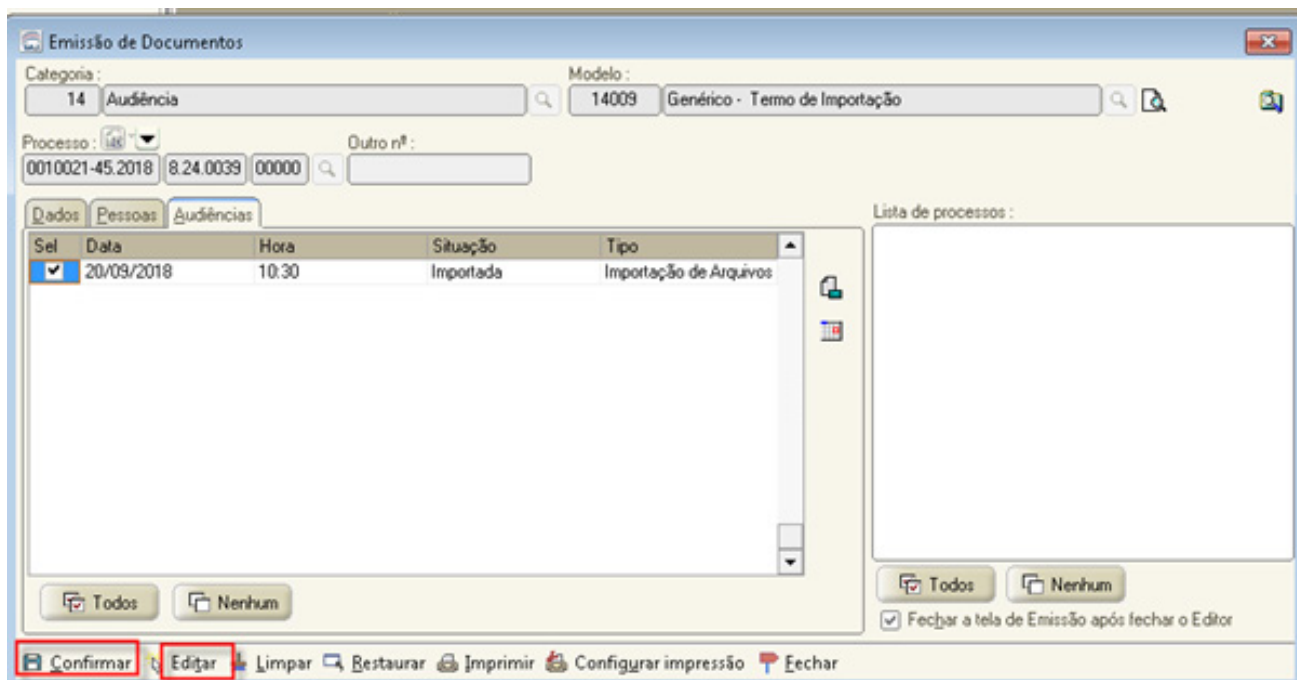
Emissão de Documentos

Categoria :
14 Audiência

Modelo :
14009 Genérico - Termo de Importação

Processo :
0010021-45.2018 8.24.0039 00000

Outro nº :

Dados Pessoas Audiências

| Sel | Data | Hora | Situação | Tipo |
|---|---|---|---|---|
| ✔ | 20/09/2018 | 10:30 | Importada | Importação de Arquivos |

Todos Nenhum

Lista de processos :

Todos Nenhum

Fechar a tela de Emissão após fechar o Editor

Confirmar Editar Limpar Restaurar Imprimir Configurar impressão Fechar